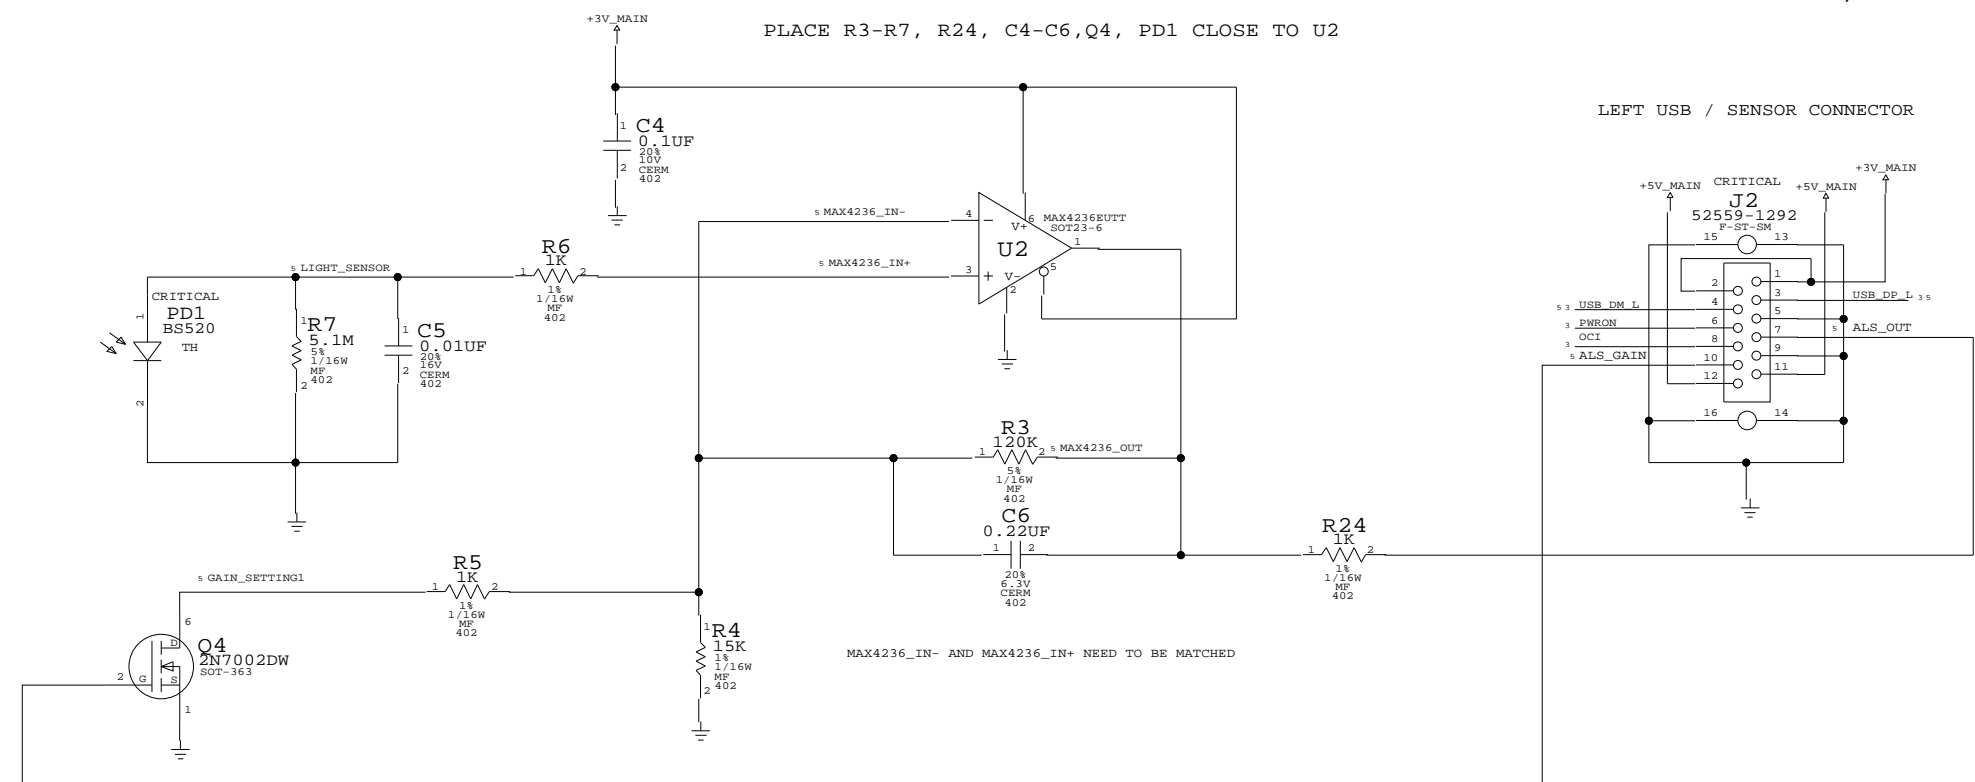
+3V_MAIN

PLACE R3-R7, R24, C4-C6,Q4, PD1 CLOSE TO U2

LEFT USB / SENSOR CONNECTOR

1 C4
0.1UF
2 20%
10V
CERM
402

5 MAX4236_IN-
4
6 MAX4236EUTT
SOT23-6
V+
U2
1
5 MAX4236_IN+
3
+ V-
5
2

5 LIGHT_SENSOR
R6
1K
1 2
1%
1/16W
MF
402

CRITICAL
PD1
BS520
TH
1
2

1 R7
5.1M
5%
1/16W
MF
402
2

1 C5
0.01UF
20%
16V
CERM
402
2

+5V_MAIN CRITICAL +5V_MAIN +3V_MAIN
J2
52559-1292
F-ST-SM
15 13
2 1
5 3 USB_DM_L 4 3 USB_DP_L 3 5
3 PWRON 6 5
3 OCI 8 7 5 ALS_OUT
5 ALS_GAIN 10 9
12 11
16 14

R3
120K
1 2 5 MAX4236_OUT
5%
1/16W
MF
402

C6
0.22UF
1 2
20%
6.3V
CERM
402

R24
1K
1 2
1%
1/16W
MF
402

5 GAIN_SETTING1
R5
1K
1 2
1%
1/16W
MF
402

6
D
Q4
2N7002DW
SOT-363
2 G S
1

1 R4
15K
1%
1/16W
MF
402
2

MAX4236_IN- AND MAX4236_IN+ NEED TO BE MATCHED